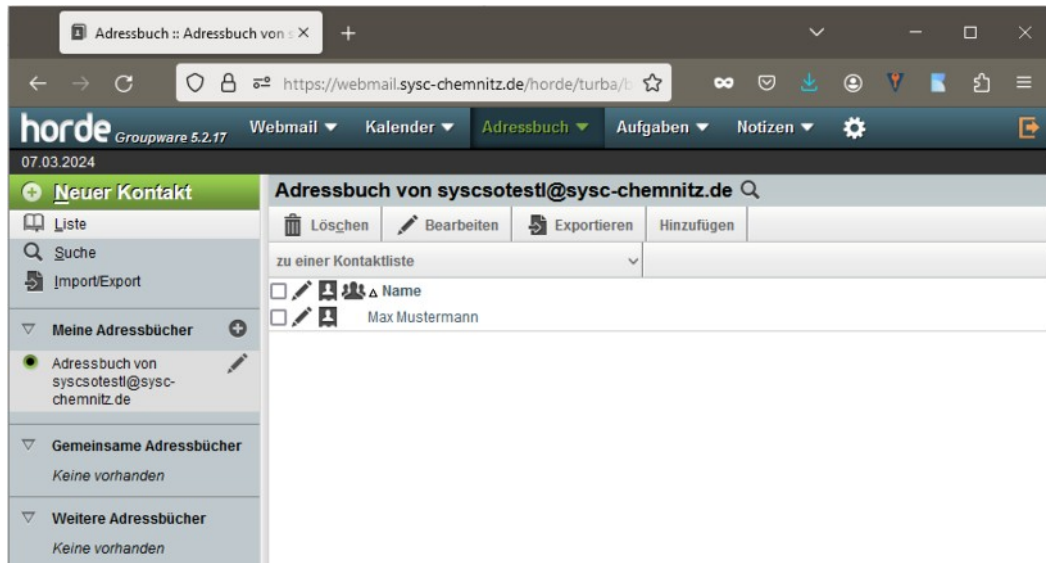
Adressbuch :: Adressbuch von s ×

https://webmail.sysc-chemnitz.de/horde/turba/

horde Groupware 5.2.17

Webmail ▼ Kalender ▼ Adressbuch ▼ Aufgaben ▼ Notizen ▼

07.03.2024

Neuer Kontakt

Liste

Suche

Import/Export

Meine Adressbücher

Adressbuch von syscsotestl@sysc-chemnitz.de

Gemeinsame Adressbücher

Keine vorhanden

Weitere Adressbücher

Keine vorhanden

Adressbuch von syscsotestl@sysc-chemnitz.de

Löschen Bearbeiten Exportieren Hinzufügen

zu einer Kontaktliste

Name

Max Mustermann